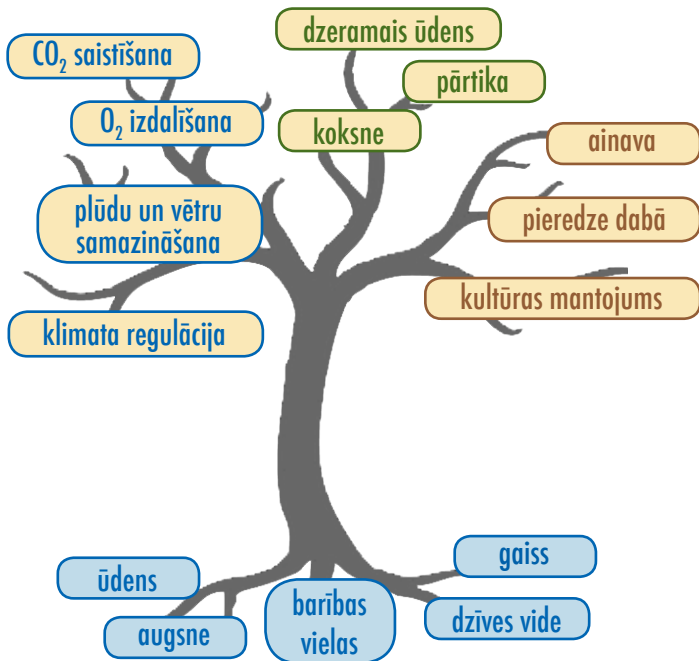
dzeramais ūdens

$CO_2$ saistīšana

pārtika

$O_2$ izdalīšana

koksne

ainava

plūdu un vētru samazināšana

pieredze dabā

kultūras mantojums

klimata regulācija

gaiss

ūdens

barības vielas

dzīves vide

augsne